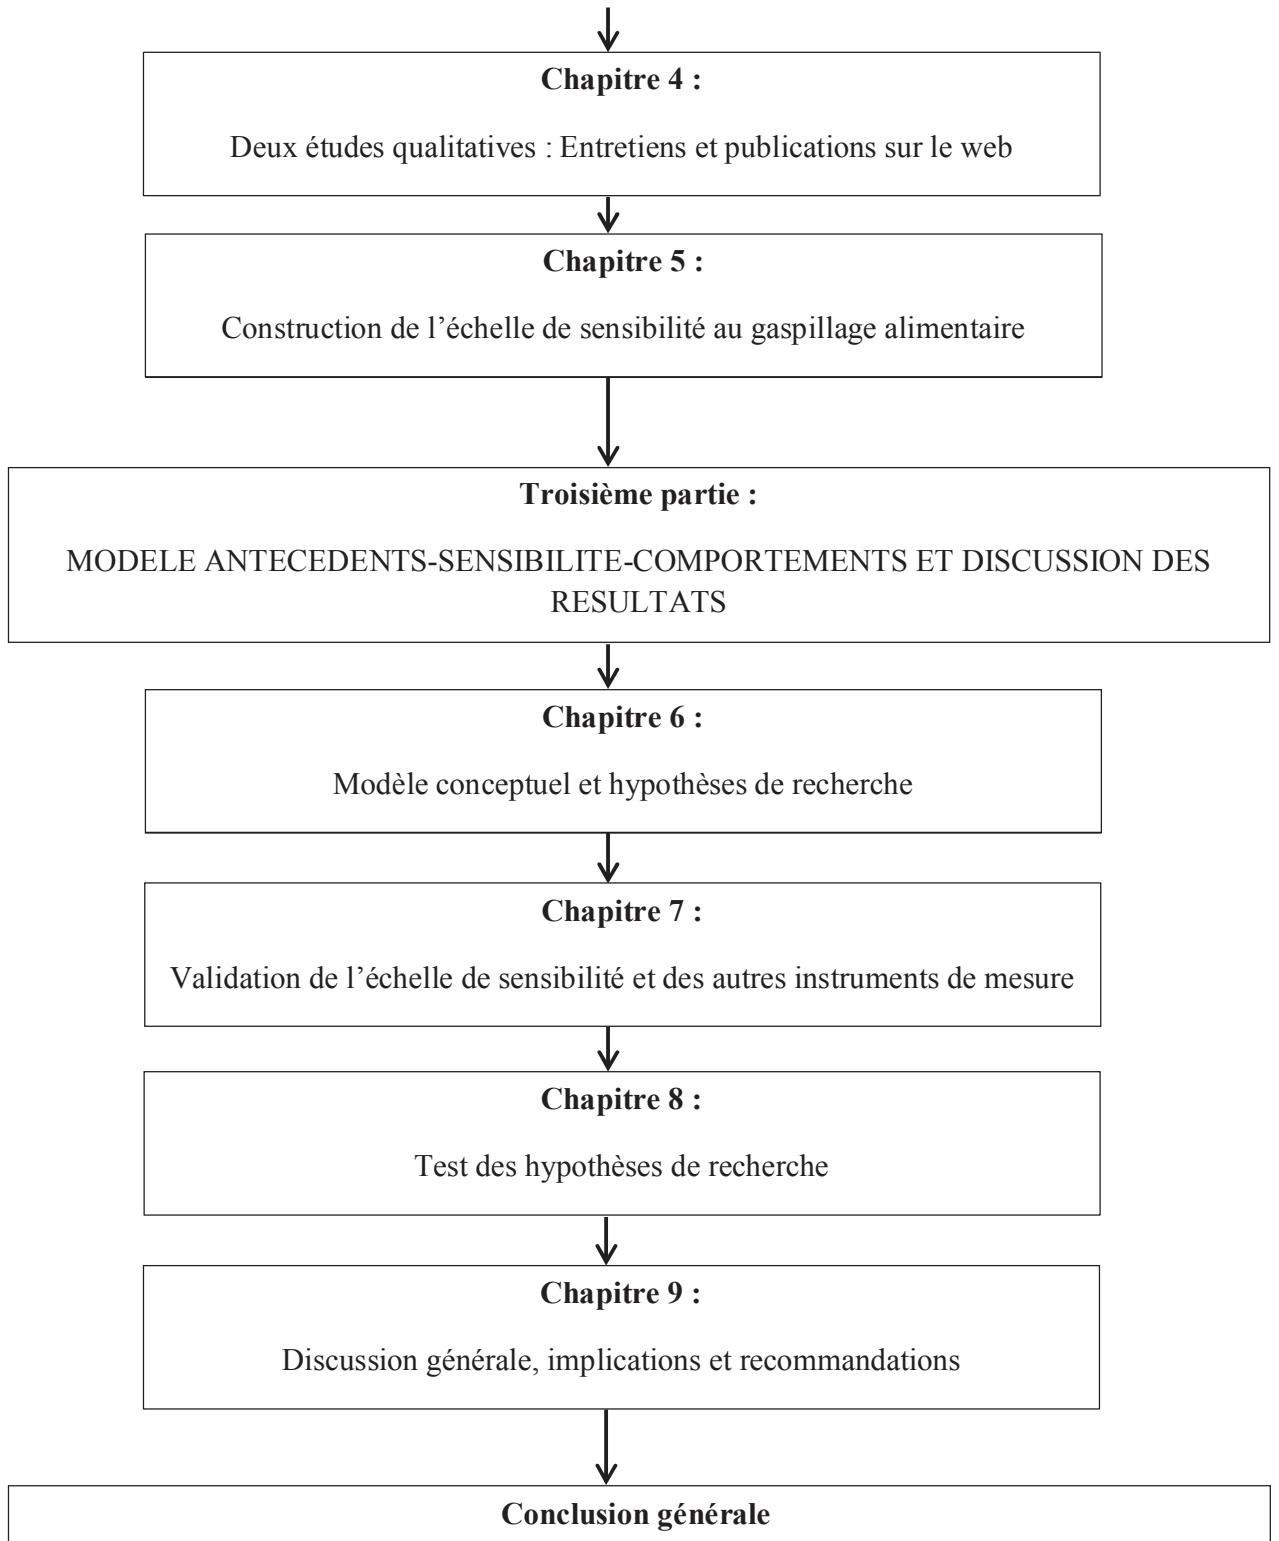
**Chapitre 4 :**

Deux études qualitatives : Entretiens et publications sur le web

**Chapitre 5 :**

Construction de l’échelle de sensibilité au gaspillage alimentaire

**Troisième partie :**

MODELE ANTECEDENTS-SENSIBILITE-COMPORTEMENTS ET DISCUSSION DES RESULTATS

**Chapitre 6 :**

Modèle conceptuel et hypothèses de recherche

**Chapitre 7 :**

Validation de l’échelle de sensibilité et des autres instruments de mesure

**Chapitre 8 :**

Test des hypothèses de recherche

**Chapitre 9 :**

Discussion générale, implications et recommandations

**Conclusion générale**